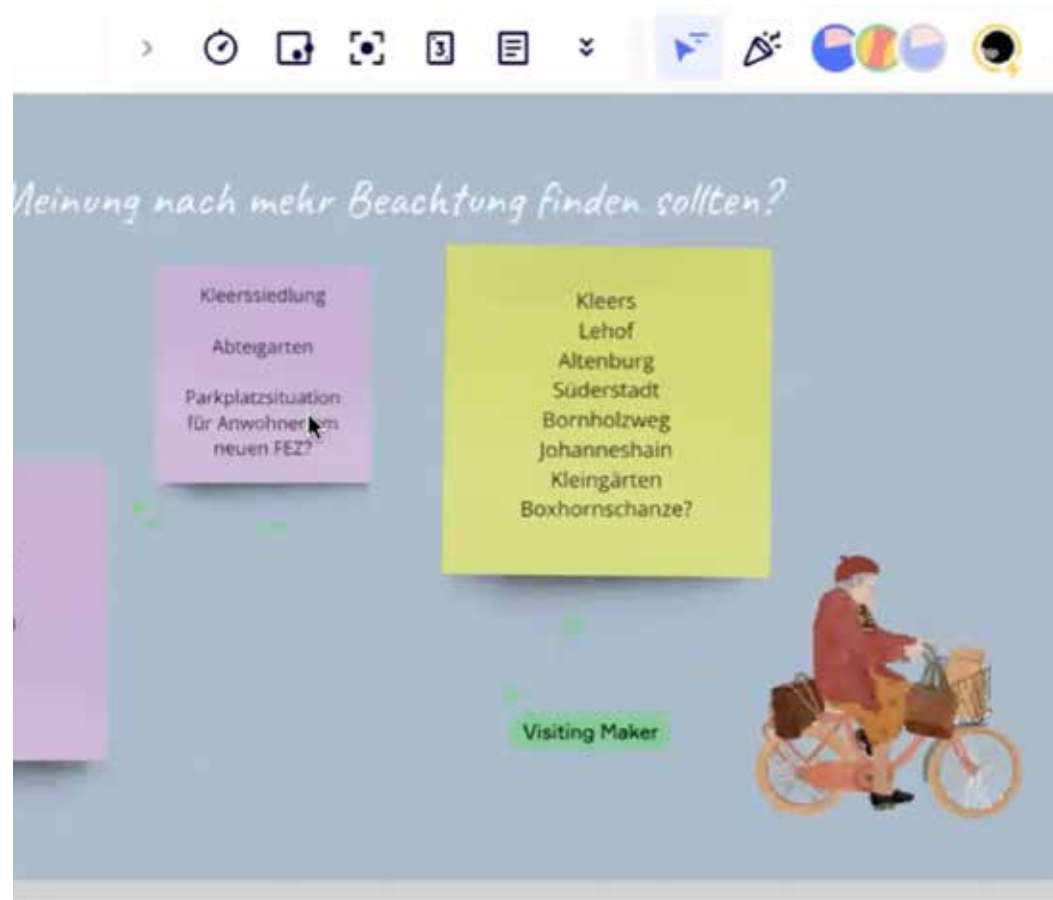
3

Meinung nach mehr Beachtung finden sollten?

Kleerssiedlung

Abteigarten

Parkplatzsituation für Anwohner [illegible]m neuen FEZ?

Kleers
Lehof
Altenburg
Süderstadt
Bornholzweg
Johanneshain
Kleingärten
Boxhornschanze?

Visiting Maker